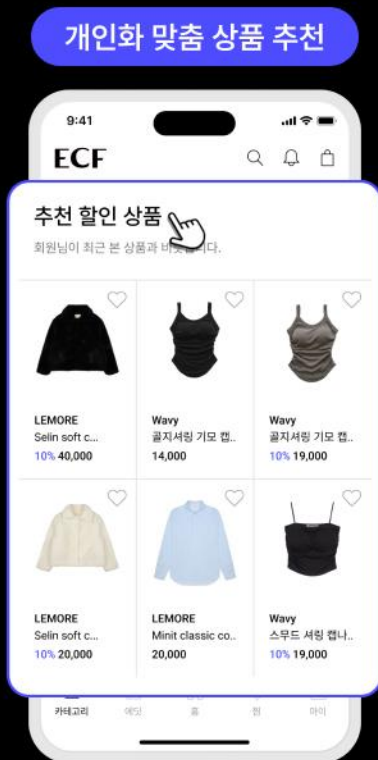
개인화 맞춤 상품 추천

9:41

ECF

추천 할인 상품

회원님이 최근 본 상품과 비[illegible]니다.

LEMORE
Selin soft c...
10% 40,000

Wavy
골지셔링 기모 캡..
14,000

Wavy
골지셔링 기모 캡..
10% 19,000

LEMORE
Selin soft c...
10% 20,000

LEMORE
Minit classic co..
20,000

Wavy
스무드 셔링 캡나..
10% 19,000

카테고리 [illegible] 홈 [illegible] 마이